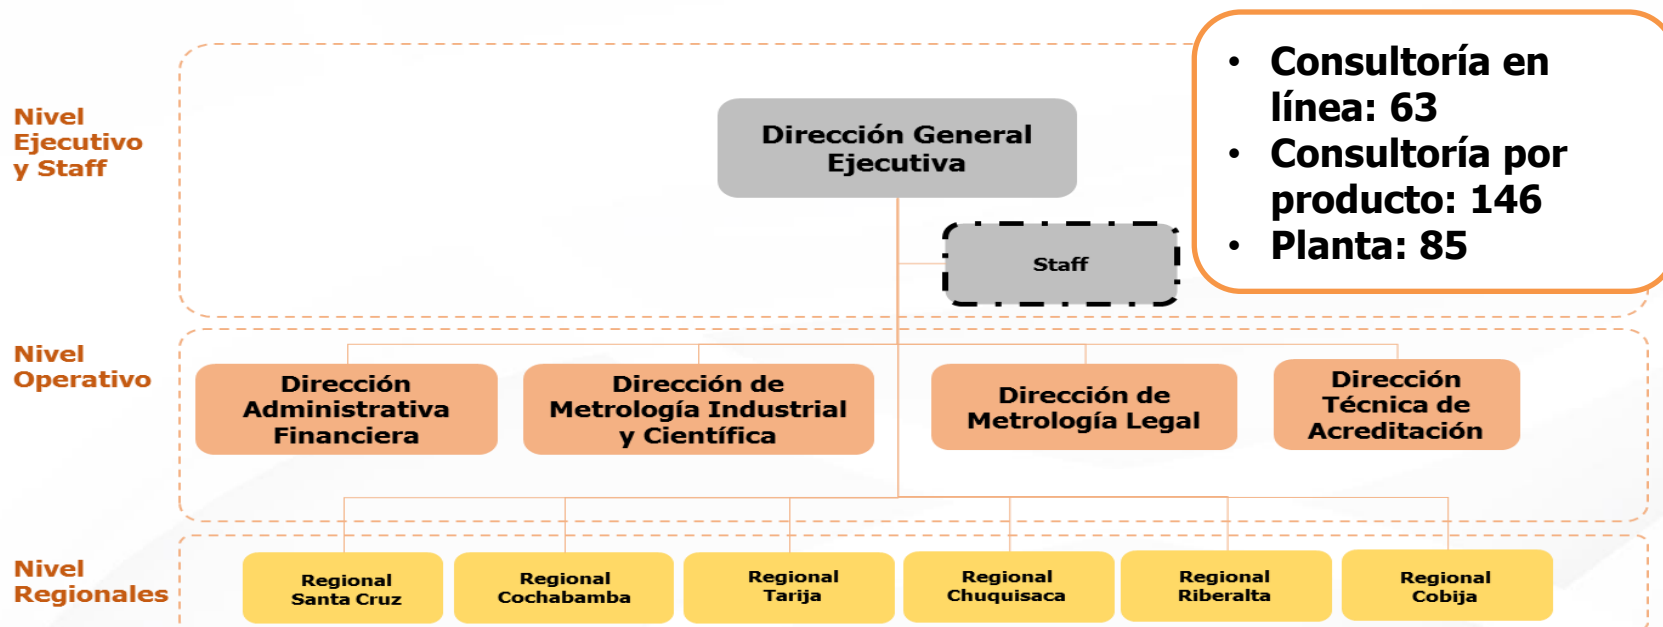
Nivel Ejecutivo y Staff

Dirección General Ejecutiva

Staff

• Consultoría en línea: 63
• Consultoría por producto: 146
• Planta: 85

Nivel Operativo

Dirección Administrativa Financiera

Dirección de Metrología Industrial y Científica

Dirección de Metrología Legal

Dirección Técnica de Acreditación

Nivel Regionales

Regional Santa Cruz

Regional Cochabamba

Regional Tarija

Regional Chuquisaca

Regional Riberalta

Regional Cobija